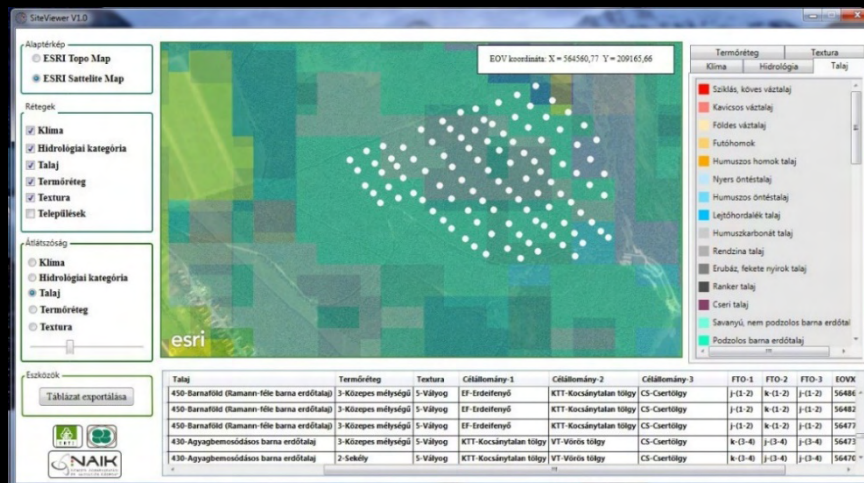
SiteViewer V1.0

Alaptérkép
ESRI Topo Map
ESRI Sattelite Map

Rétegek
Klíma
Hidrológiai kategória
Talaj
Termőréteg
Textura
Települések

Átlátszóság
Klíma
Hidrológiai kategória
Talaj
Termőréteg
Textura

Eszközök
Táblázat exportálása

NAIK

EOV koordináta: X = 564560,77 Y = 209165,66

esri

Termőréteg
Textura
Klíma
Hidrológia
Talaj

Sziklás, köves váztalaj
Kavicsos váztalaj
Földes váztalaj
Futóhomok
Humuszos homok talaj
Nyers öntéstalaj
Humuszos öntéstalaj
Lejtőhordalék talaj
Humuszkarbonát talaj
Rendzina talaj
Erubáz, fekete nyirok talaj
Ranker talaj
Cseri talaj
Savanyú, nem podzolos barna erdőtalaj
Podzolos barna erdőtalaj

| Talaj | Termőréteg | Textura | Célállomány-1 | Célállomány-2 | Célállomány-3 | FTO-1 | FTO-2 | FTO-3 | EOVX |
|---|---|---|---|---|---|---|---|---|---|
| 450-Barnaföld (Ramann-féle barna erdőtalaj) | 3-Közepes mélységű | 5-Vályog | EF-Erdeifenyő | KTT-Kocsánytalan tölgy | CS-Csertölgy | j-(1-2) | k-(1-2) | j-(1-2) | 56486 |
| 450-Barnaföld (Ramann-féle barna erdőtalaj) | 3-Közepes mélységű | 5-Vályog | EF-Erdeifenyő | KTT-Kocsánytalan tölgy | CS-Csertölgy | j-(1-2) | k-(1-2) | j-(1-2) | 56482 |
| 450-Barnaföld (Ramann-féle barna erdőtalaj) | 3-Közepes mélységű | 5-Vályog | EF-Erdeifenyő | KTT-Kocsánytalan tölgy | CS-Csertölgy | j-(1-2) | k-(1-2) | j-(1-2) | 56477 |
| 430-Agyagbemosódásos barna erdőtalaj | 3-Közepes mélységű | 5-Vályog | KTT-Kocsánytalan tölgy | VT-Vörös tölgy | CS-Csertölgy | k-(3-4) | j-(3-4) | j-(3-4) | 56473 |
| 430-Agyagbemosódásos barna erdőtalaj | 2-Sekély | 5-Vályog | KTT-Kocsánytalan tölgy | VT-Vörös tölgy | CS-Csertölgy | k-(3-4) | j-(3-4) | j-(3-4) | 56470 |